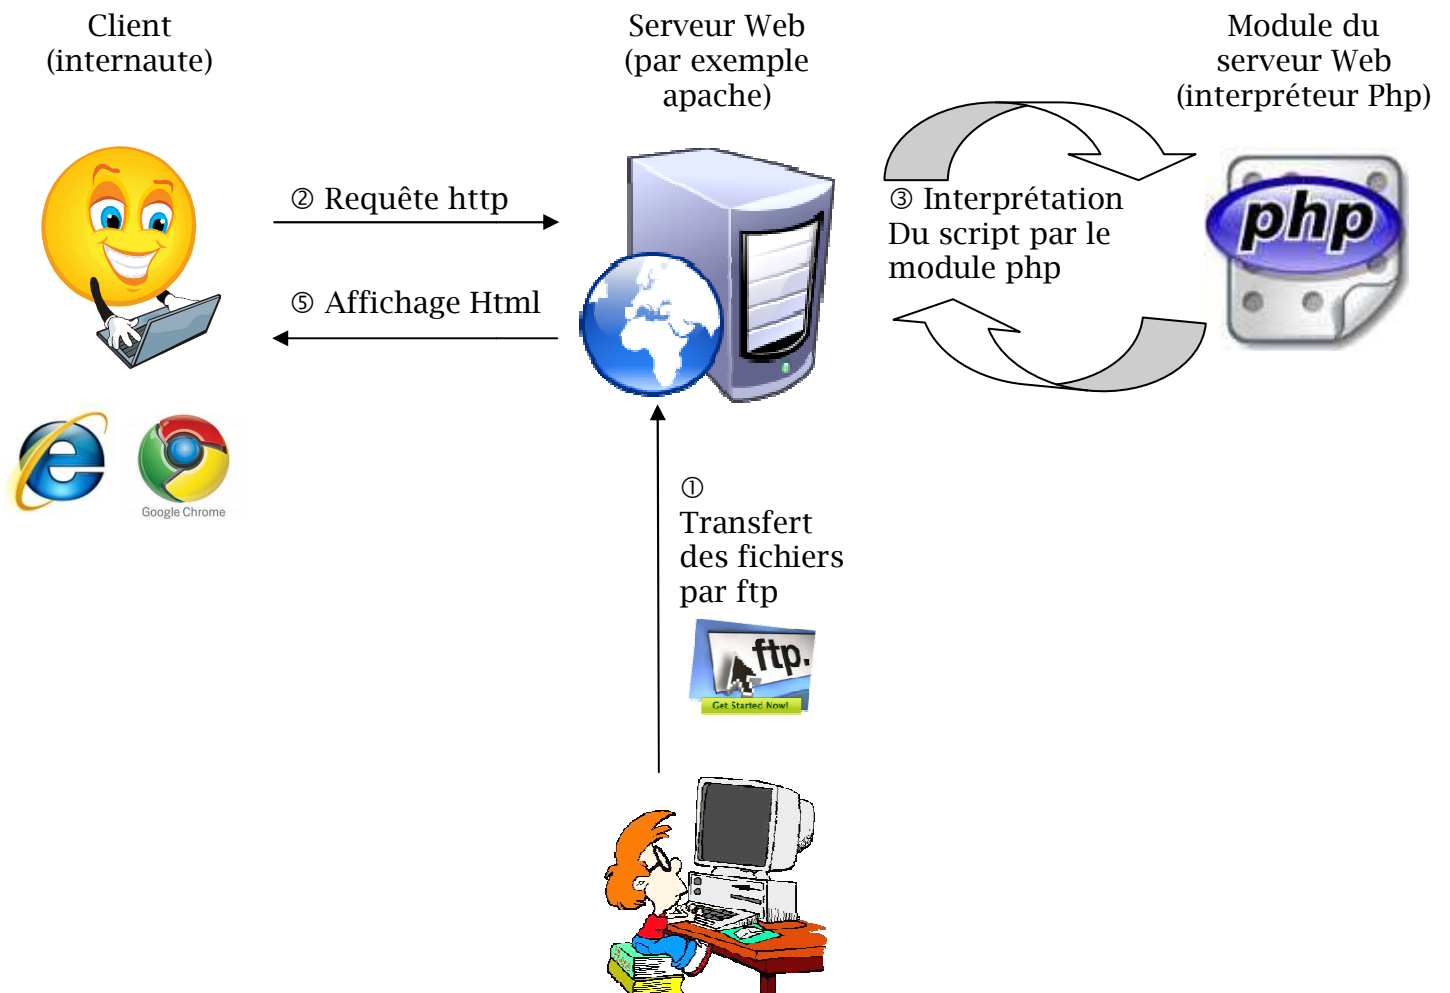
Client
(internaute)

Serveur Web
(par exemple
apache)

Module du
serveur Web
(interpréteur Php)

② Requête http

⑤ Affichage Html

③ Interprétation
Du script par le
module php

php

Google Chrome

①
Transfert
des fichiers
par ftp

ftp.
Get Started Now!